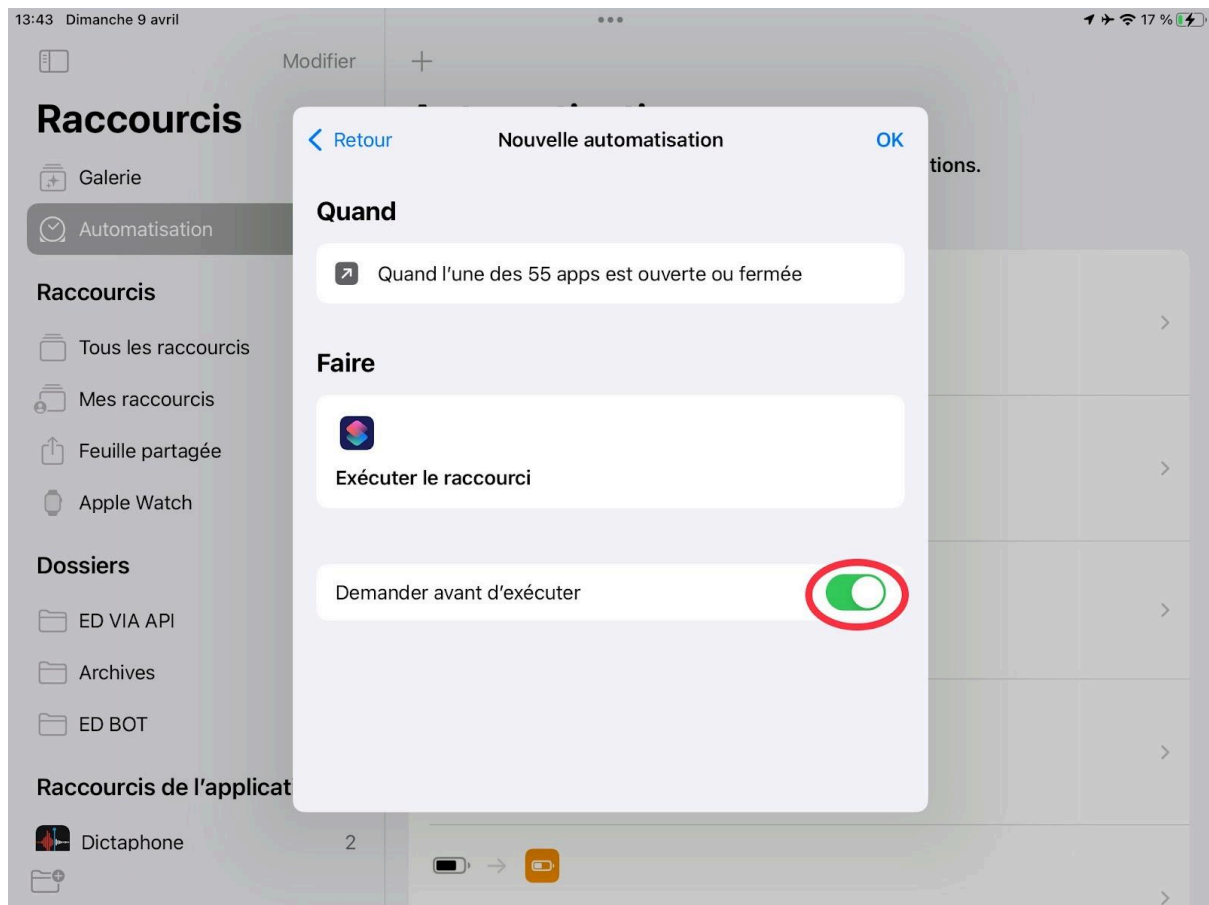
13:43 Dimanche 9 avril

17 %

Modifier

Raccourcis

Galerie

Automatisation

Raccourcis

Tous les raccourcis

Mes raccourcis

Feuille partagée

Apple Watch

Dossiers

ED VIA API

Archives

ED BOT

Raccourcis de l'applicat

Dictaphone 2

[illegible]

tions.

Retour

Nouvelle automatisation

OK

Quand

Quand l'une des 55 apps est ouverte ou fermée

Faire

Exécuter le raccourci

Demander avant d'exécuter